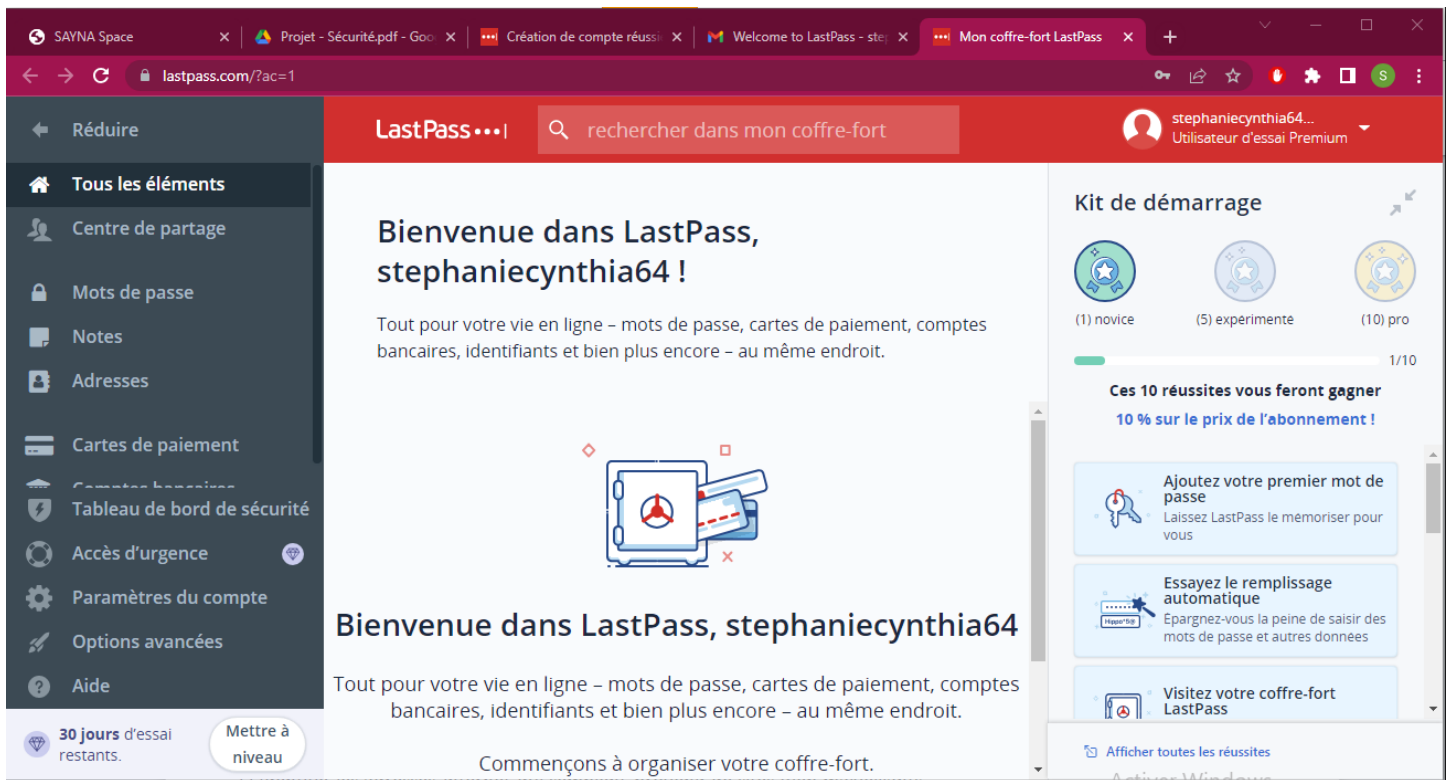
SAYNA Space
Projet - Sécurité.pdf - Goo
Création de compte réussi
Welcome to LastPass - ste
Mon coffre-fort LastPass
lastpass.com/?ac=1

Réduire
Tous les éléments
Centre de partage
Mots de passe
Notes
Adresses
Cartes de paiement
Comptes bancaires
Tableau de bord de sécurité
Accès d'urgence
Paramètres du compte
Options avancées
Aide
30 jours d'essai restants.
Mettre à niveau

LastPass
rechercher dans mon coffre-fort
stephaniecynthia64...
Utilisateur d'essai Premium

Bienvenue dans LastPass, stephaniecynthia64 !

Tout pour votre vie en ligne – mots de passe, cartes de paiement, comptes bancaires, identifiants et bien plus encore – au même endroit.

Bienvenue dans LastPass, stephaniecynthia64

Tout pour votre vie en ligne – mots de passe, cartes de paiement, comptes bancaires, identifiants et bien plus encore – au même endroit.

Commençons à organiser votre coffre-fort.

Kit de démarrage
(1) novice
(5) experimente
(10) pro
1/10
Ces 10 réussites vous feront gagner
10 % sur le prix de l'abonnement !

Ajoutez votre premier mot de passe
Laissez LastPass le mémoriser pour vous

Essayez le remplissage automatique
Epargnez-vous la peine de saisir des mots de passe et autres données

Visitez votre coffre-fort LastPass

Afficher toutes les réussites
Activer Windows